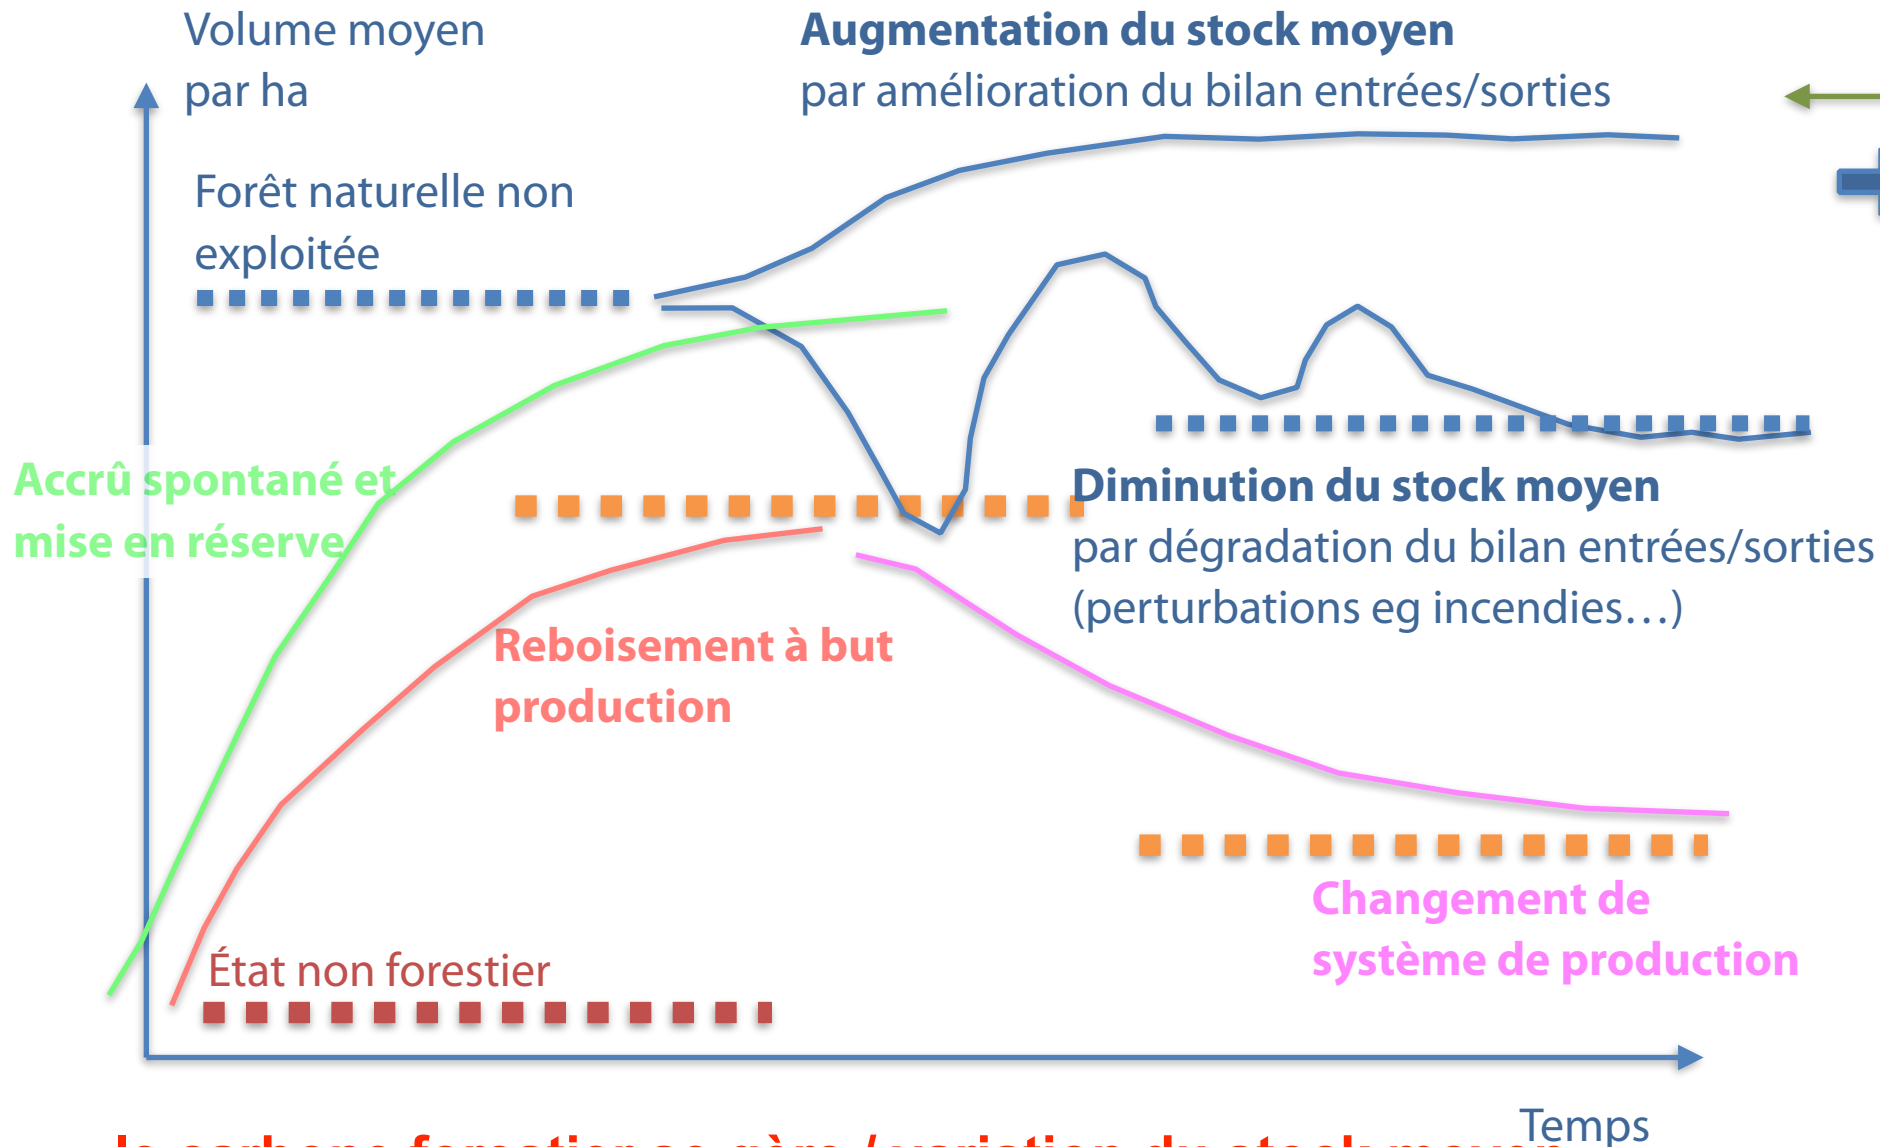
Volume moyen par ha

Augmentation du stock moyen
par amélioration du bilan entrées/sorties

Forêt naturelle non exploitée

Accrû spontané et mise en réserve

Diminution du stock moyen
par dégradation du bilan entrées/sorties (perturbations eg incendies…)

Reboisement à but production

Changement de système de production

État non forestier

Temps

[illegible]